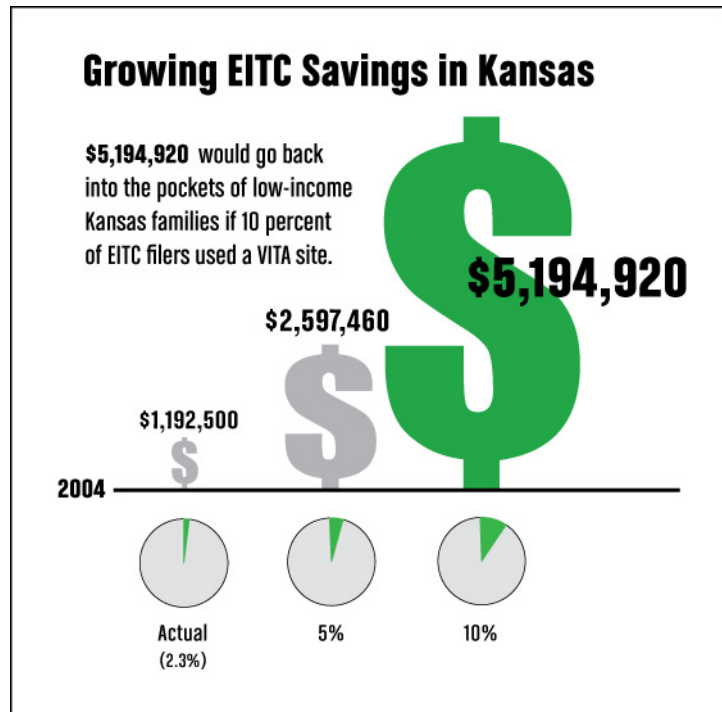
Growing EITC Savings in Kansas

$5,194,920 would go back into the pockets of low-income Kansas families if 10 percent of EITC filers used a VITA site.

$5,194,920

$2,597,460

$1,192,500

2004

Actual
(2.3%)

5%

10%